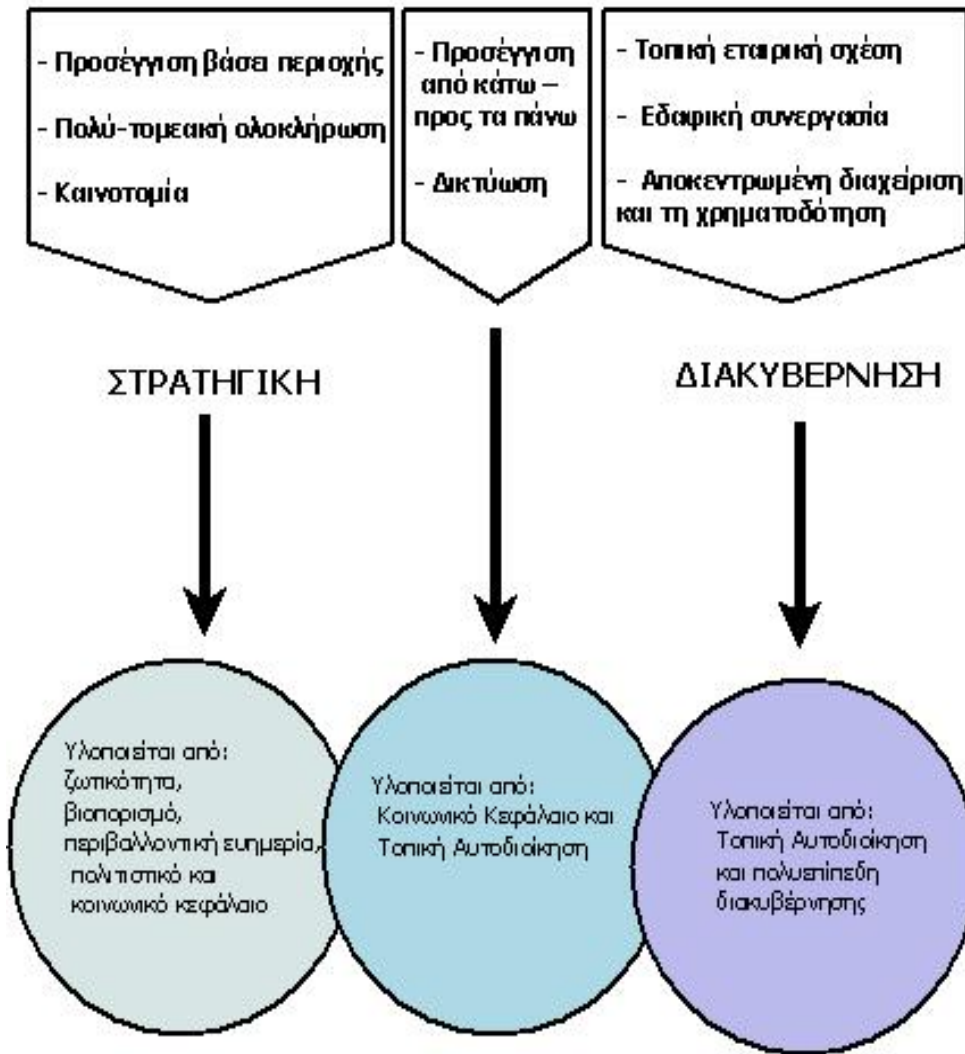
- Προσέγγιση βάσει περιοχής

- Πολύ-τομεακή ολοκλήρωση

- Καινοτομία

- Προσέγγιση από κάτω – προς τα πάνω

- Δικτύωση

- Τοπική εταιρική σχέση

- Εδαφική συνεργασία

- Αποκεντρωμένη διαχείριση και τη χρηματοδότηση

ΣΤΡΑΤΗΓΙΚΗ

ΔΙΑΚΥΒΕΡΝΗΣΗ

Υλοποιείται από: ζωτικότητα, βιοπορισμό, περιβαλλοντική ευημερία, πολιτιστικό και κοινωνικό κεφάλαιο

Υλοποιείται από: Κοινωνικό Κεφάλαιο και Τοπική Αυτοδιοίκηση

Υλοποιείται από: Τοπική Αυτοδιοίκηση και πολυεπίπεδη διακυβέρνησης